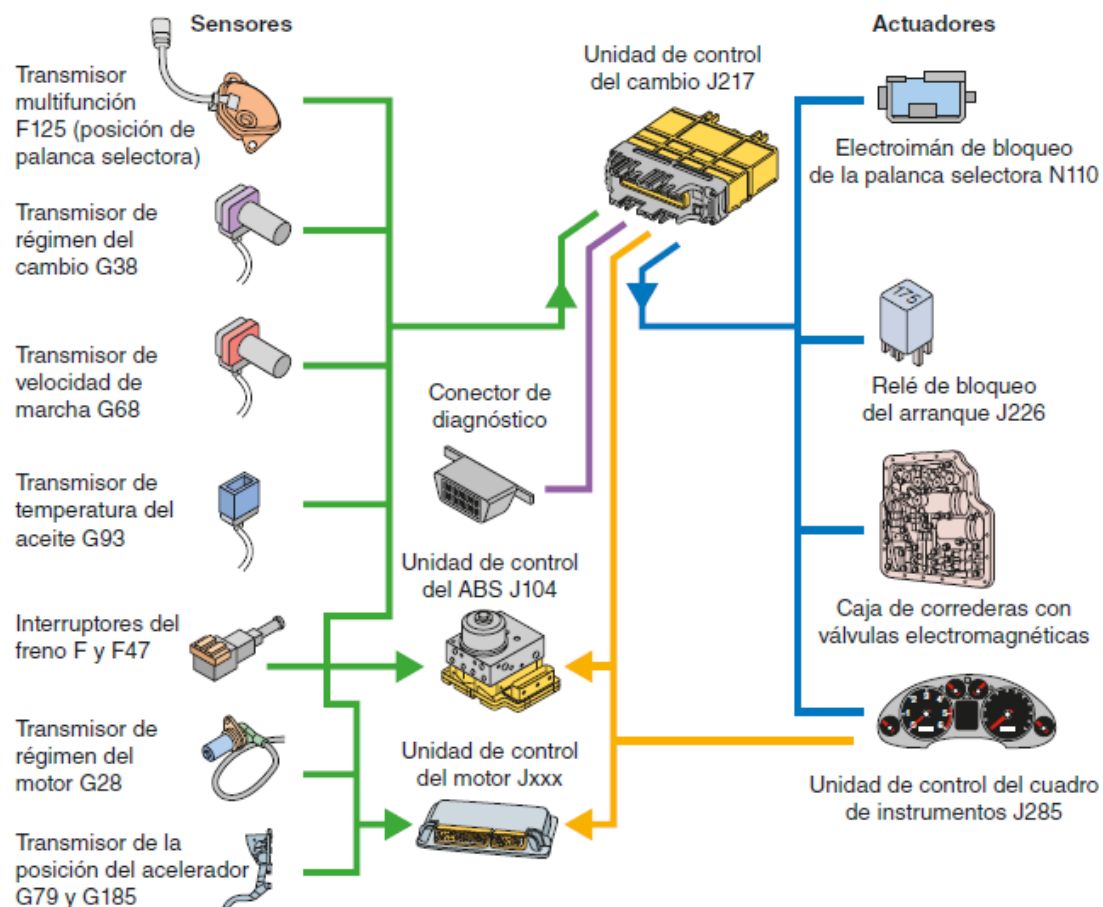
Sensores

Transmisor multifunción F125 (posición de palanca selectora)

Transmisor de régimen del cambio G38

Transmisor de velocidad de marcha G68

Transmisor de temperatura del aceite G93

Interruptores del freno F y F47

Transmisor de régimen del motor G28

Transmisor de la posición del acelerador G79 y G185

Unidad de control del cambio J217

Conector de diagnóstico

Unidad de control del ABS J104

Unidad de control del motor Jxxx

Actuadores

Electroimán de bloqueo de la palanca selectora N110

175

Relé de bloqueo del arranque J226

Caja de correderas con válvulas electromagnéticas

Unidad de control del cuadro de instrumentos J285